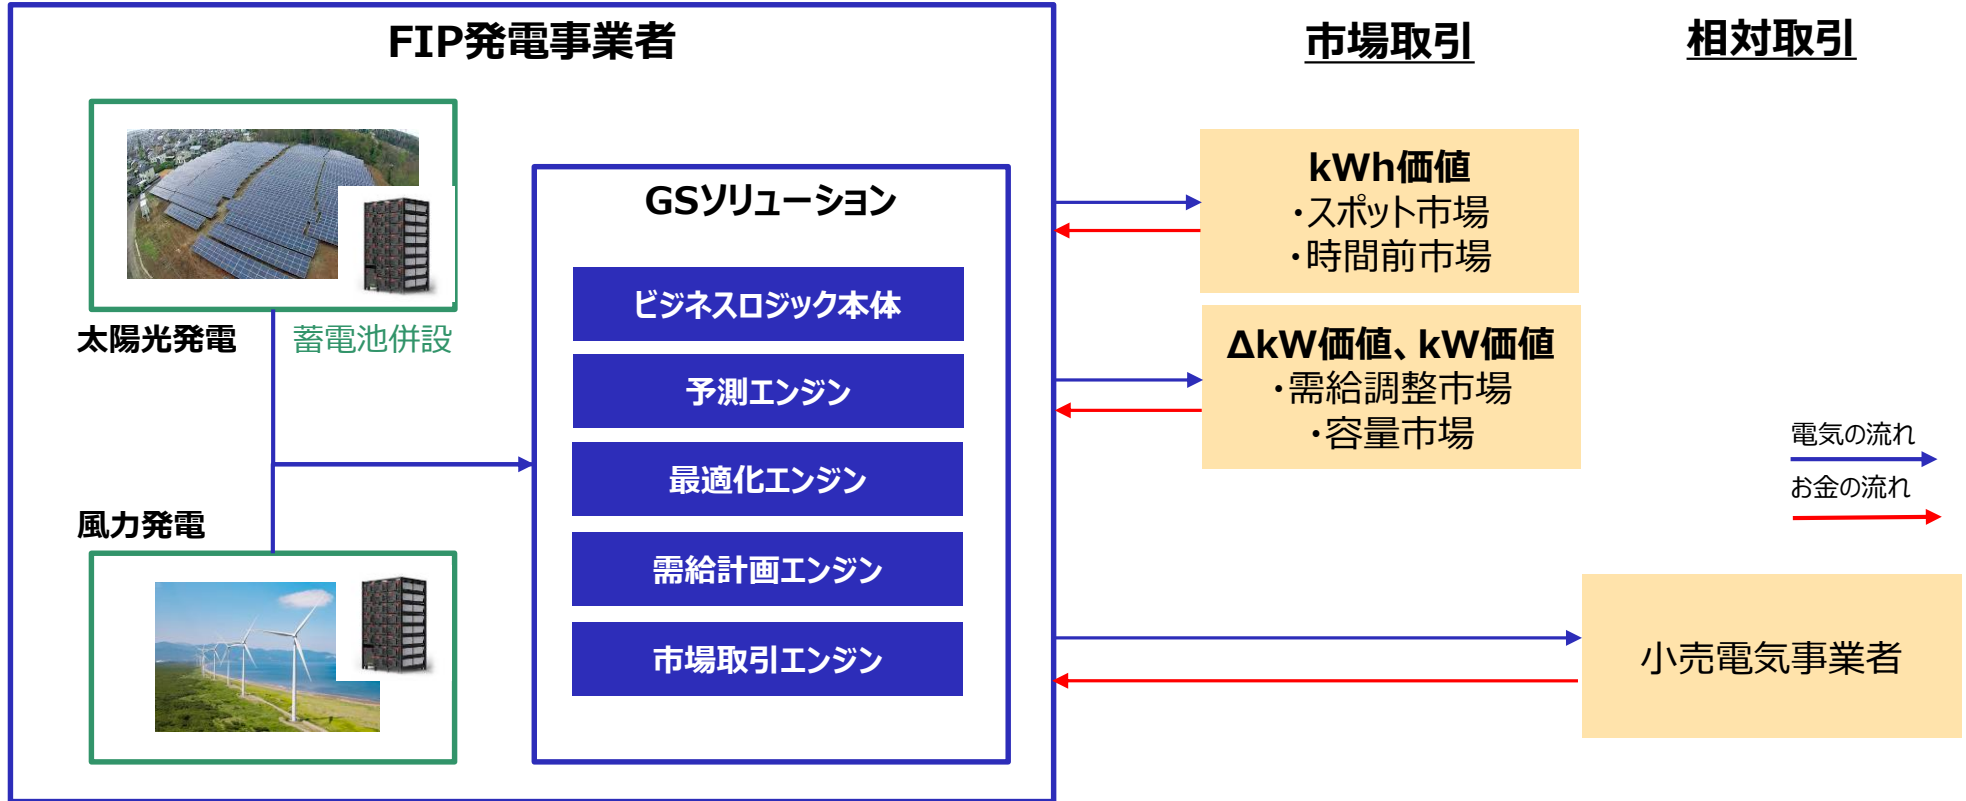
FIP発電事業者

太陽光発電

蓄電池併設

風力発電

GSソリューション

ビジネスロジック本体

予測エンジン

最適化エンジン

需給計画エンジン

市場取引エンジン

市場取引

相対取引

kWh価値
・スポット市場
・時間前市場

ΔkW価値、kW価値
・需給調整市場
・容量市場

電気の流れ

お金の流れ

小売電気事業者